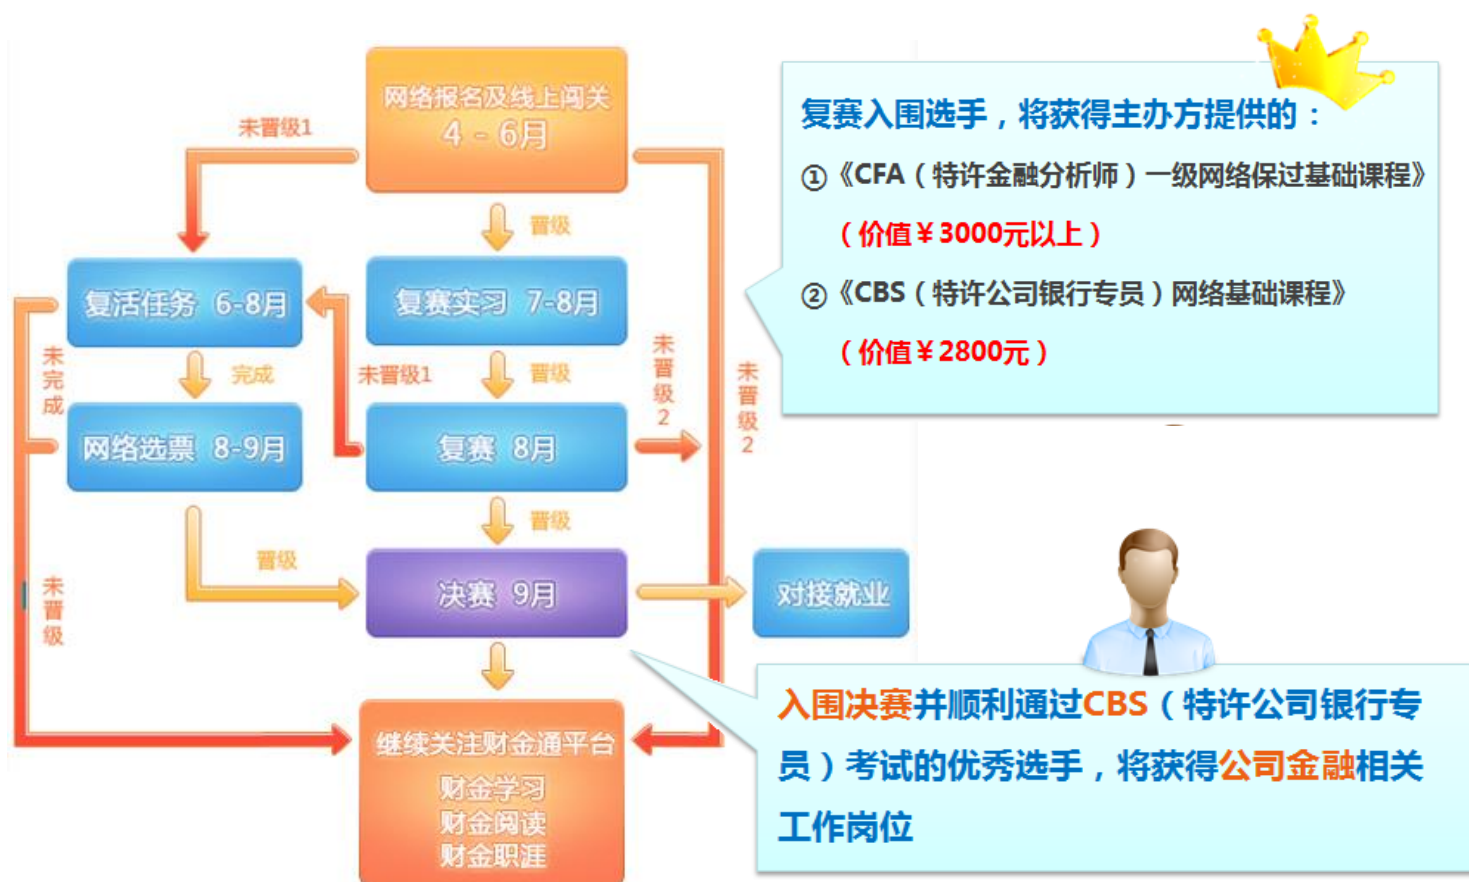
网络报名及线上闯关
4－6月

未晋级1

晋级

复活任务 6-8月

复赛实习 7-8月

未完成

完成

未晋级1

晋级

未晋级2

未晋级2

网络选票 8-9月

复赛 8月

晋级

晋级

决赛 9月

对接就业

未晋级

继续关注财金通平台
财金学习
财金阅读
财金职涯

复赛入围选手，将获得主办方提供的：
①《CFA（特许金融分析师）一级网络保过基础课程》
（价值￥3000元以上）
②《CBS（特许公司银行专员）网络基础课程》
（价值￥2800元）

入围决赛并顺利通过CBS（特许公司银行专员）考试的优秀选手，将获得公司金融相关工作岗位